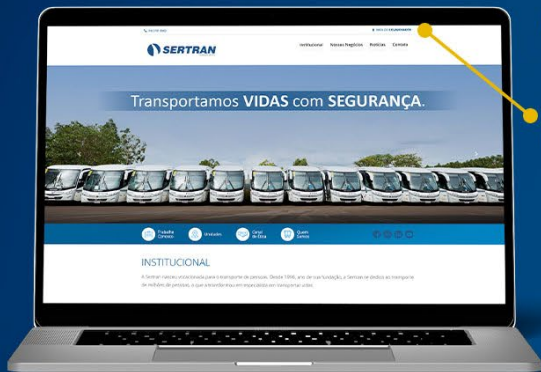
SERTRAN

Institucional Nossas Regiões Notícias Contato

Transportamos VIDAS com SEGURANÇA.

Trabalhe Conosco

Canal de Ética

Quem Somos

INSTITUCIONAL

A Sertran nasceu vocacionada para o transporte de pessoas. Desde 1996, ano de sua fundação, a Sertran se dedica ao transporte de milhares de pessoas, o que a transformou em especialista em transportar vidas.